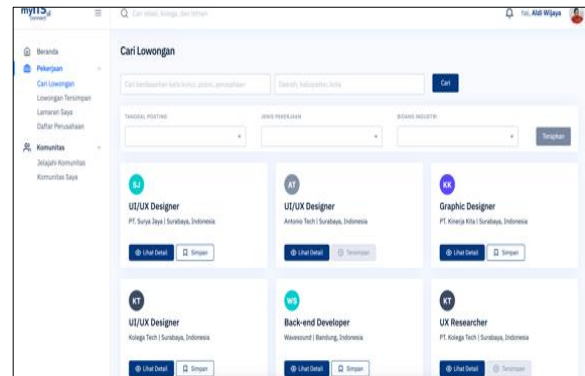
myITS connect

Cari rekan, kolega, dan teman

Hai, Aldi Wijaya

Beranda
Pekerjaan
Cari Lowongan
Lowongan Tersimpan
Lamaran Saya
Daftar Perusahaan
Komunitas
Jelajahi Komunitas
Komunitas Saya

Cari Lowongan

Cari berdasarkan kata kunci, posisi, perusahaan
Daerah, kabupaten, kota
Cari

TANGGAL POSTING
JENIS PEKERJAAN
BIDANG INDUSTRI
Terapkan

SJ
UI/UX Designer
PT. Surya Jaya | Surabaya, Indonesia
Lihat Detail
Simpan

AT
UI/UX Designer
Antonio Tech | Surabaya, Indonesia
Lihat Detail
Tersimpan

KK
Graphic Designer
PT. Kinerja Kita | Surabaya, Indonesia
Lihat Detail
Simpan

KT
UI/UX Designer
Kolega Tech | Surabaya, Indonesia
Lihat Detail
Simpan

WS
Back-end Developer
Wavesound | Bandung, Indonesia
Lihat Detail
Simpan

KT
UX Researcher
PT. Kolega Tech | Surabaya, Indonesia
Lihat Detail
Tersimpan